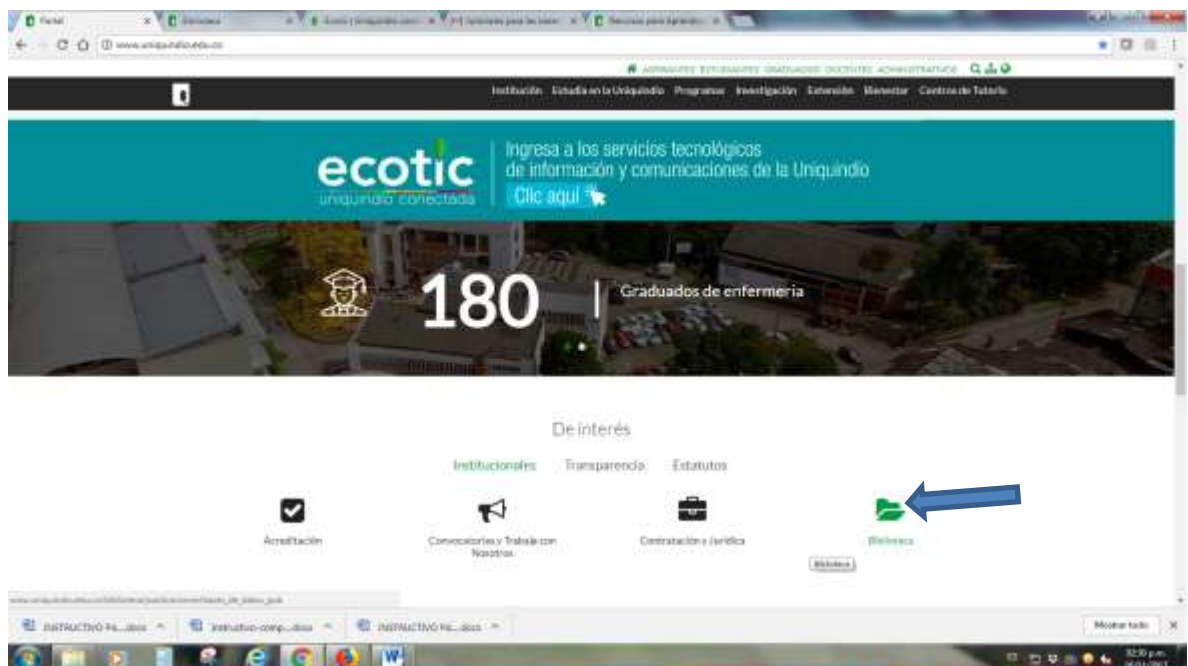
Portal

www.uniquindio.edu.co

ASPIRANTES ESTUDIANTES GRADUADOS DOCENTES ADMINISTRATIVOS

Institución Estudia en la Uniquindío Programas Investigación Extensión Bienestar Centros de Tutoría

ecotic
uniquindío conectada

Ingresa a los servicios tecnológicos de información y comunicaciones de la Uniquindío
Clic aquí

180
Graduados de enfermería

De interés

Institucionales Transparencia Estatutos

Acreditación

Convocatorias y Trabaja con Nosotros

Contratación y Jurídica

Biblioteca

Biblioteca

INSTRUCTIVO PA....docx
instructivo-comp....docx
INSTRUCTIVO PA....docx

Mostrar todo